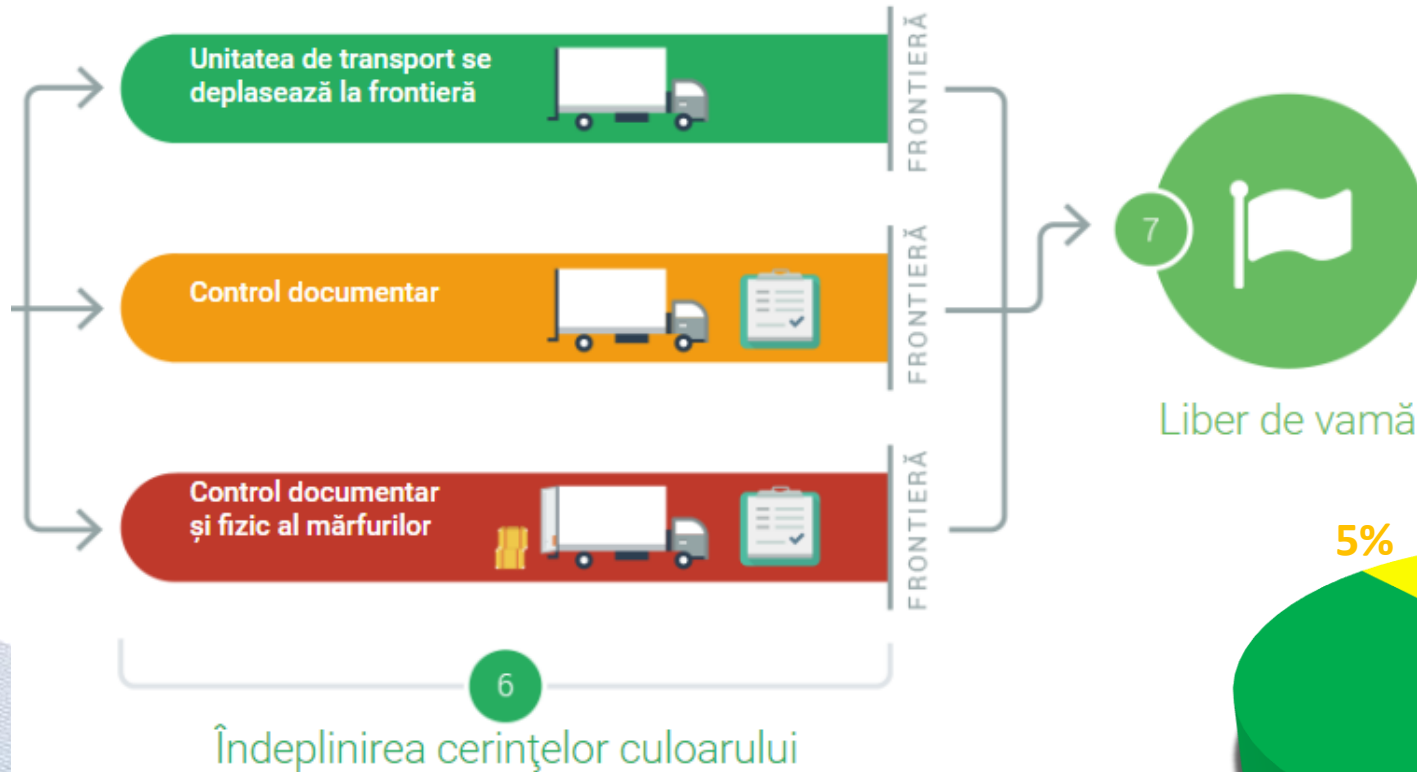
Unitatea de transport se deplasează la frontieră

FRONTIERĂ

Control documentar

FRONTIERĂ

Control documentar și fizic al mărfurilor

FRONTIERĂ

7

Liber de vamă

5%

6

Îndeplinirea cerinţelor culoarului